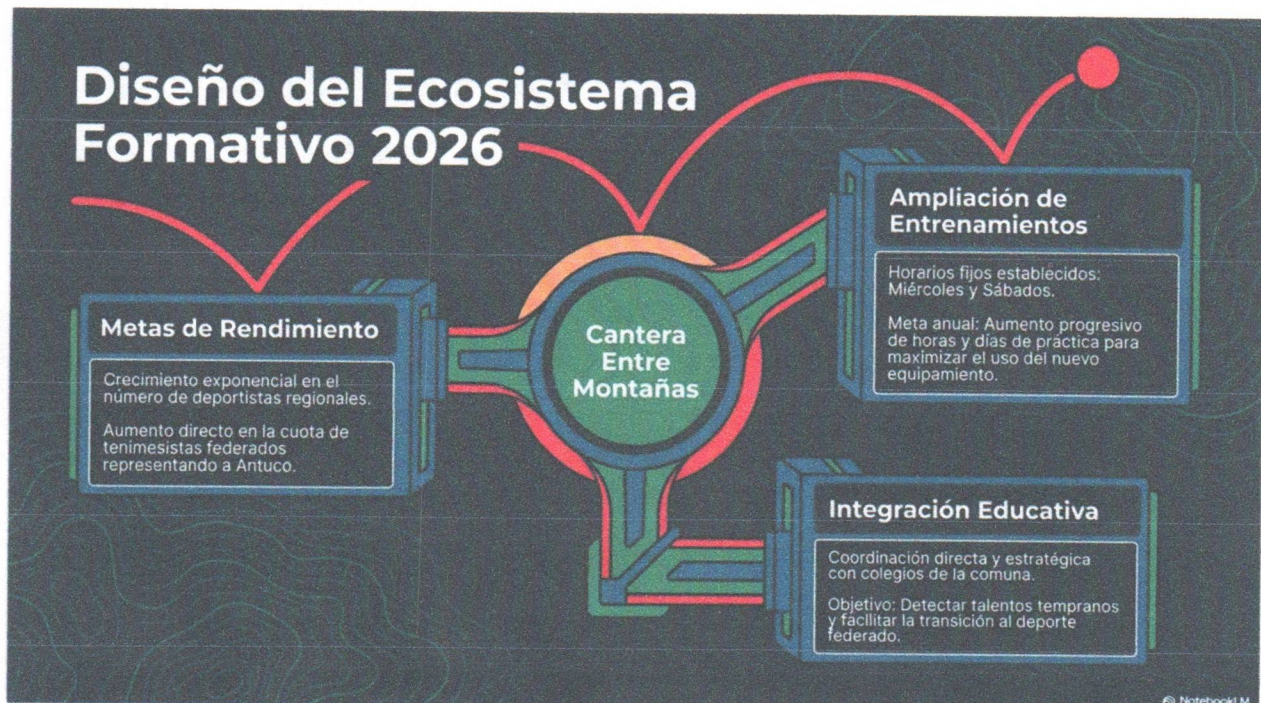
Diseño del Ecosistema Formativo 2026

Ampliación de Entrenamientos

Horarios fijos establecidos: Miércoles y Sábados.

Meta anual: Aumento progresivo de horas y días de práctica para maximizar el uso del nuevo equipamiento.

Metas de Rendimiento

Crecimiento exponencial en el número de deportistas regionales.

Aumento directo en la cuota de tenimesistas federados representando a Antuco.

Cantera Entre Montañas

Integración Educativa

Coordinación directa y estratégica con colegios de la comuna.

Objetivo: Detectar talentos tempranos y facilitar la transición al deporte federado.

NotebookLM